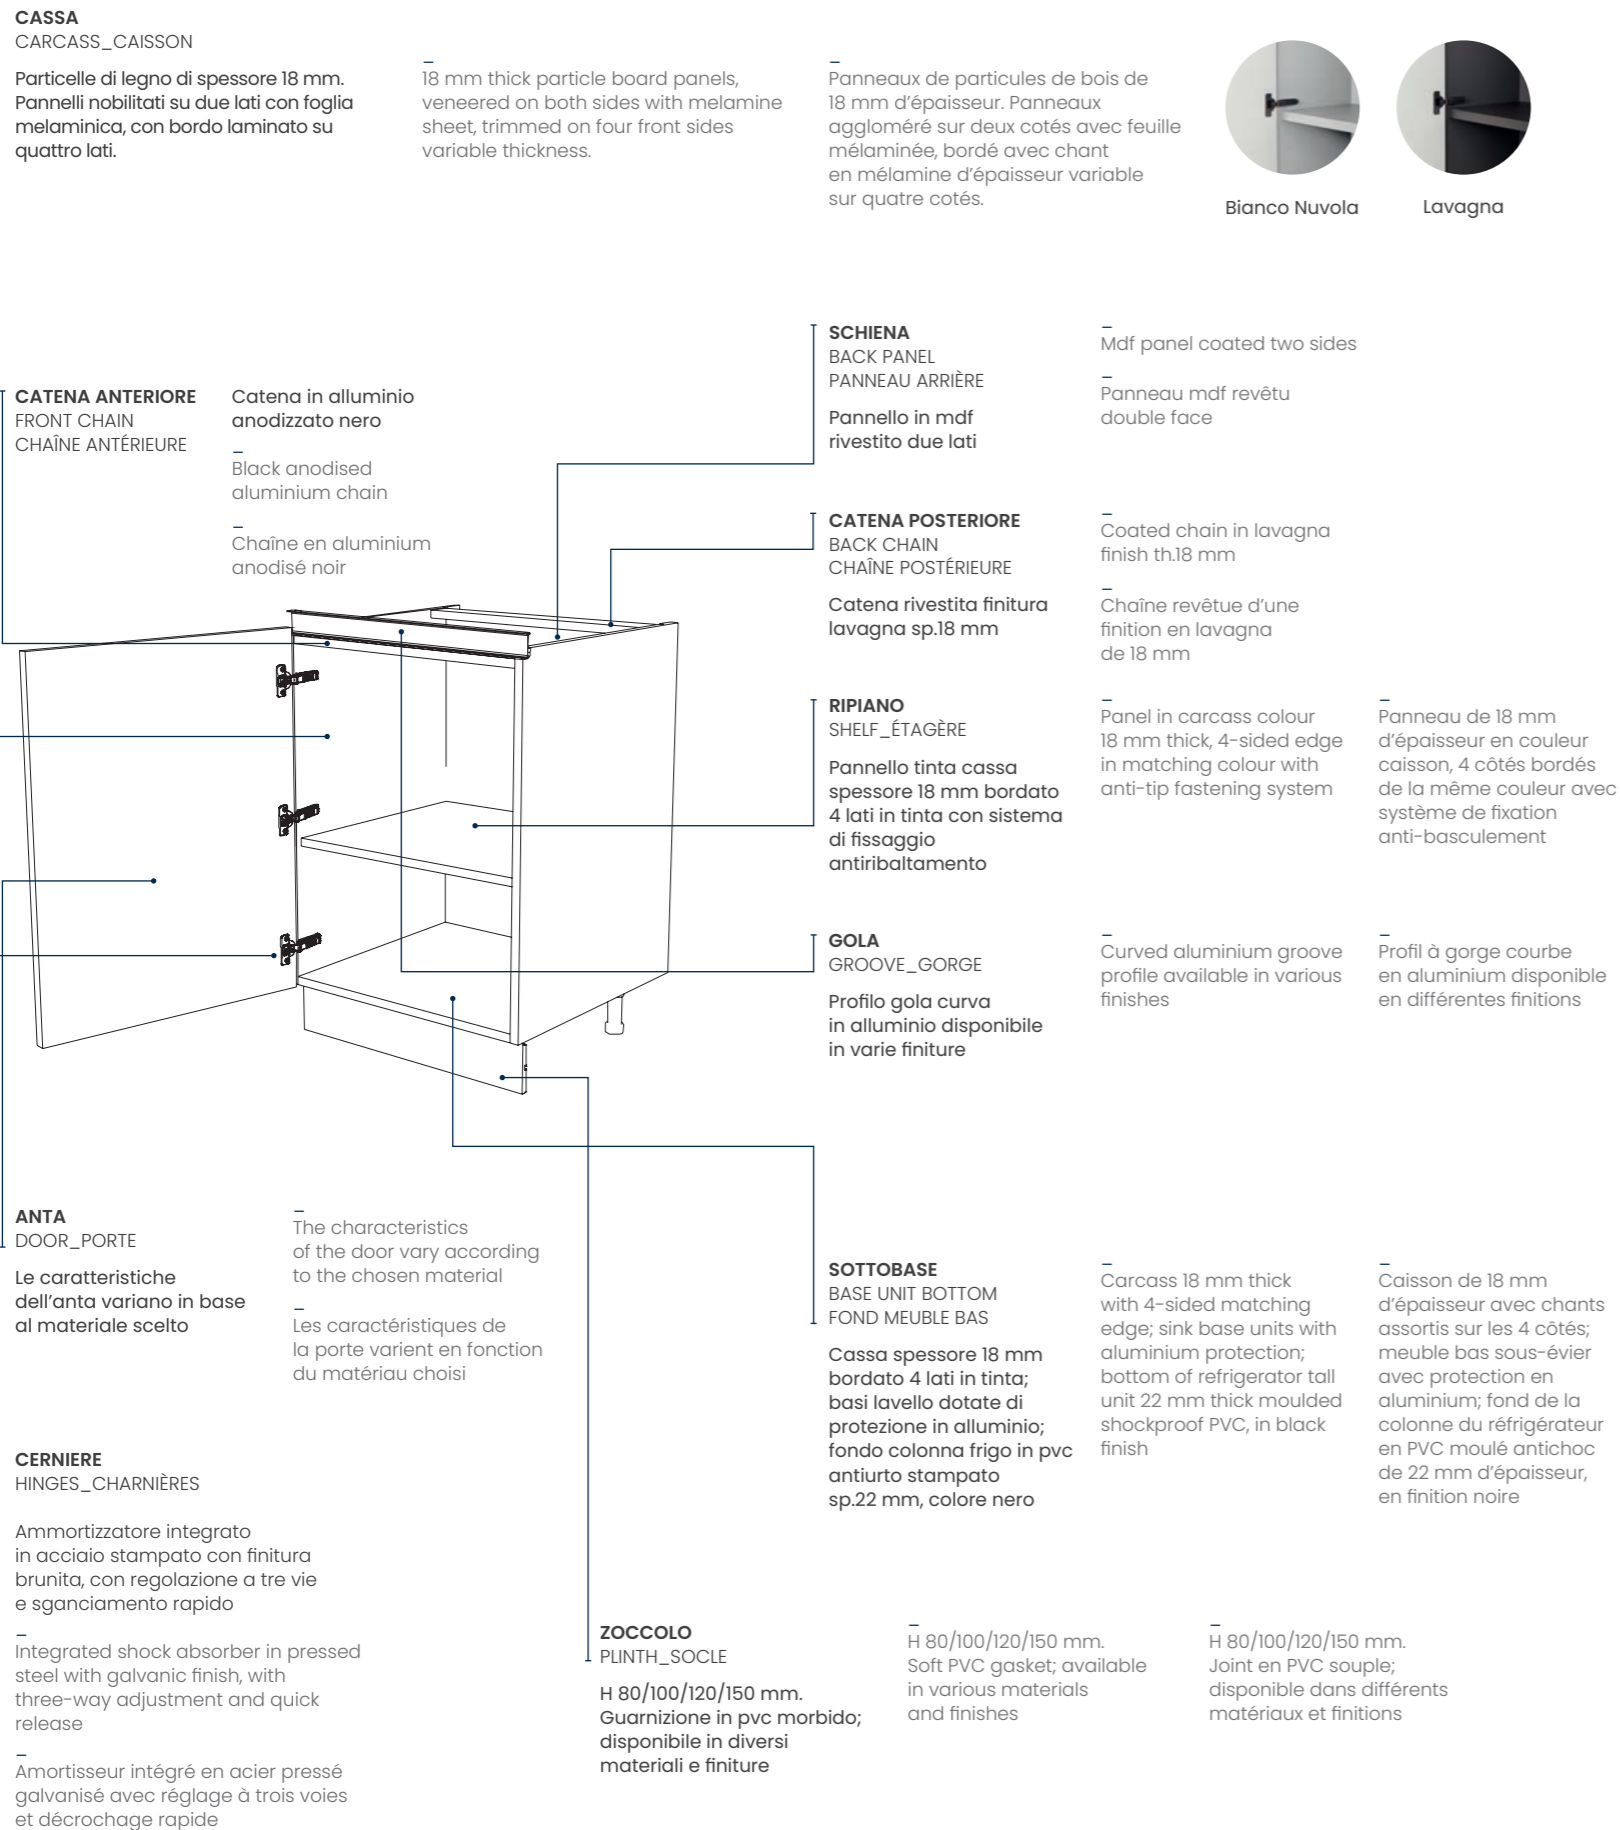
CASSA
CARCASS_CAISSON

Particelle di legno di spessore 18 mm. Pannelli nobilitati su due lati con foglia melaminica, con bordo laminato su quattro lati.

–
18 mm thick particle board panels, veneered on both sides with melamine sheet, trimmed on four front sides variable thickness.

–
Panneaux de particules de bois de 18 mm d'épaisseur. Panneaux aggloméré sur deux cotés avec feuille mélaminée, bordé avec chant en mélamine d'épaisseur variable sur quatre cotés.

Bianco Nuvola

Lavagna

SCHIENA
BACK PANEL
PANNEAU ARRIÈRE

Pannello in mdf rivestito due lati

–
Mdf panel coated two sides

–
Panneau mdf revêtu double face

CATENA ANTERIORE
FRONT CHAIN
CHAÎNE ANTÉRIEURE

Catena in alluminio anodizzato nero

–
Black anodised aluminium chain

–
Chaîne en aluminium anodisé noir

CATENA POSTERIORE
BACK CHAIN
CHAÎNE POSTÉRIEURE

Catena rivestita finitura lavagna sp.18 mm

–
Coated chain in lavagna finish th.18 mm

–
Chaîne revêtue d'une finition en lavagna de 18 mm

RIPIANO
SHELF_ÉTAGÈRE

Pannello tinta cassa spessore 18 mm bordato 4 lati in tinta con sistema di fissaggio antiribaltamento

–
Panel in carcass colour 18 mm thick, 4-sided edge in matching colour with anti-tip fastening system

–
Panneau de 18 mm d'épaisseur en couleur caisson, 4 côtés bordés de la même couleur avec système de fixation anti-basculement

GOLA
GROOVE_GORGE

Profilo gola curva in alluminio disponibile in varie finiture

–
Curved aluminium groove profile available in various finishes

–
Profil à gorge courbe en aluminium disponible en différentes finitions

ANTA
DOOR_PORTE

Le caratteristiche dell'anta variano in base al materiale scelto

–
The characteristics of the door vary according to the chosen material

–
Les caractéristiques de la porte varient en fonction du matériau choisi

SOTTOBASE
BASE UNIT BOTTOM
FOND MEUBLE BAS

Cassa spessore 18 mm bordato 4 lati in tinta; basi lavello dotate di protezione in alluminio; fondo colonna frigo in pvc antiurto stampato sp.22 mm, colore nero

–
Carcass 18 mm thick with 4-sided matching edge; sink base units with aluminium protection; bottom of refrigerator tall unit 22 mm thick moulded shockproof PVC, in black finish

–
Caisson de 18 mm d'épaisseur avec chants assortis sur les 4 côtés; meuble bas sous-évier avec protection en aluminium; fond de la colonne du réfrigérateur en PVC moulé antichoc de 22 mm d'épaisseur, en finition noire

CERNIERE
HINGES_CHARNIÈRES

Ammortizzatore integrato in acciaio stampato con finitura brunita, con regolazione a tre vie e sganciamento rapido

–
Integrated shock absorber in pressed steel with galvanic finish, with three-way adjustment and quick release

–
Amortisseur intégré en acier pressé galvanisé avec réglage à trois voies et décrochage rapide

ZOCCOLO
PLINTH_SOCLE

H 80/100/120/150 mm. Guarnizione in pvc morbido; disponibile in diversi materiali e finiture

–
H 80/100/120/150 mm. Soft PVC gasket; available in various materials and finishes

–
H 80/100/120/150 mm. Joint en PVC souple; disponible dans différents matériaux et finitions